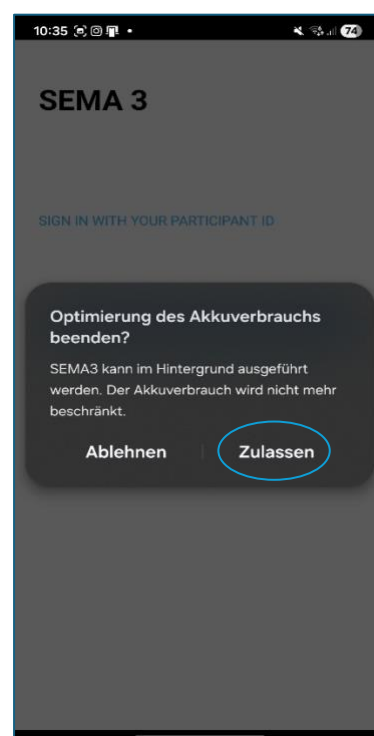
10:35 • 74

SEMA 3

SIGN IN WITH YOUR PARTICIPANT ID

Optimierung des Akkuverbrauchs beenden?

SEMA3 kann im Hintergrund ausgeführt werden. Der Akkuverbrauch wird nicht mehr beschränkt.

Ablehnen

Zulassen